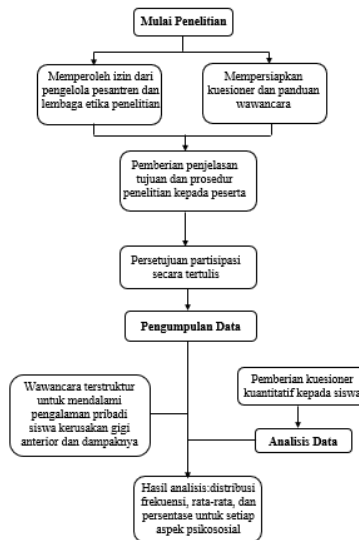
Mulai Penelitian

Memperoleh izin dari pengelola pesantren dan lembaga etika penelitian

Mempersiapkan kuesioner dan panduan wawancara

Pemberian penjelasan tujuan dan prosedur penelitian kepada peserta

Persetujuan partisipasi secara tertulis

Pengumpulan Data

Wawancara terstruktur untuk mendalami pengalaman pribadi siswa kerusakan gigi anterior dan dampaknya

Pemberian kuesioner kuantitatif kepada siswa

Analisis Data

Hasil analisis:distribusi frekuensi, rata-rata, dan persentase untuk setiap aspek psikososial